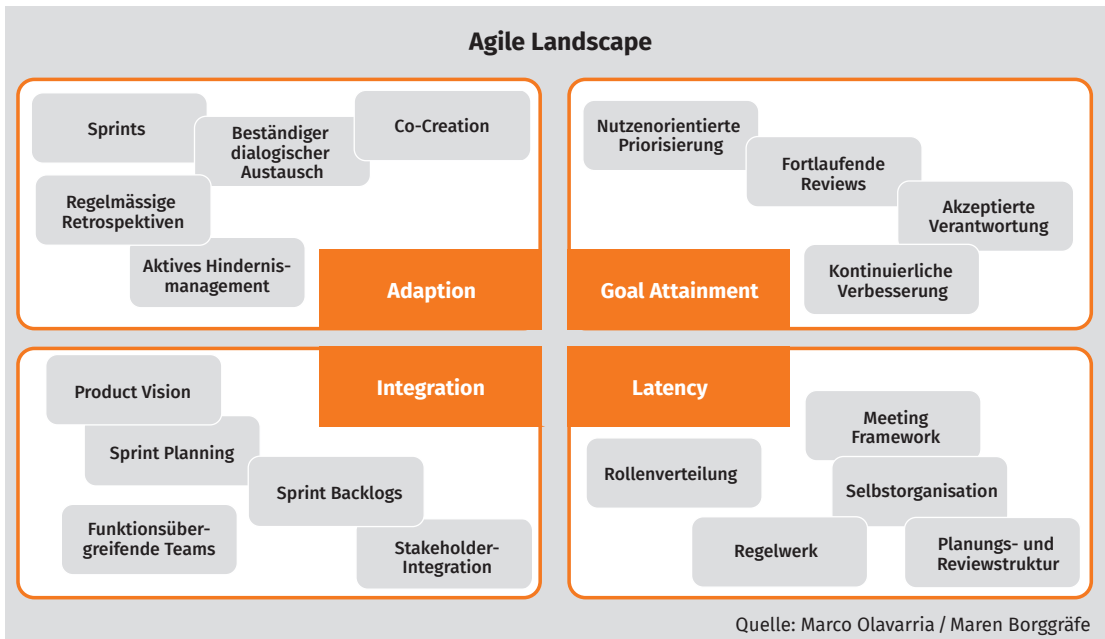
Agile Landscape

Sprints

Beständiger dialogischer Austausch

Co-Creation

Regelmässige Retrospektiven

Aktives Hindernismanagement

Adaption

Nutzenorientierte Priorisierung

Fortlaufende Reviews

Akzeptierte Verantwortung

Goal Attainment

Kontinuierliche Verbesserung

Integration

Product Vision

Sprint Planning

Sprint Backlogs

Funktionsübergreifende Teams

Stakeholder-Integration

Latency

Meeting Framework

Rollenverteilung

Selbstorganisation

Regelwerk

Planungs- und Reviewstruktur

Quelle: Marco Olavarria / Maren Borggräfe